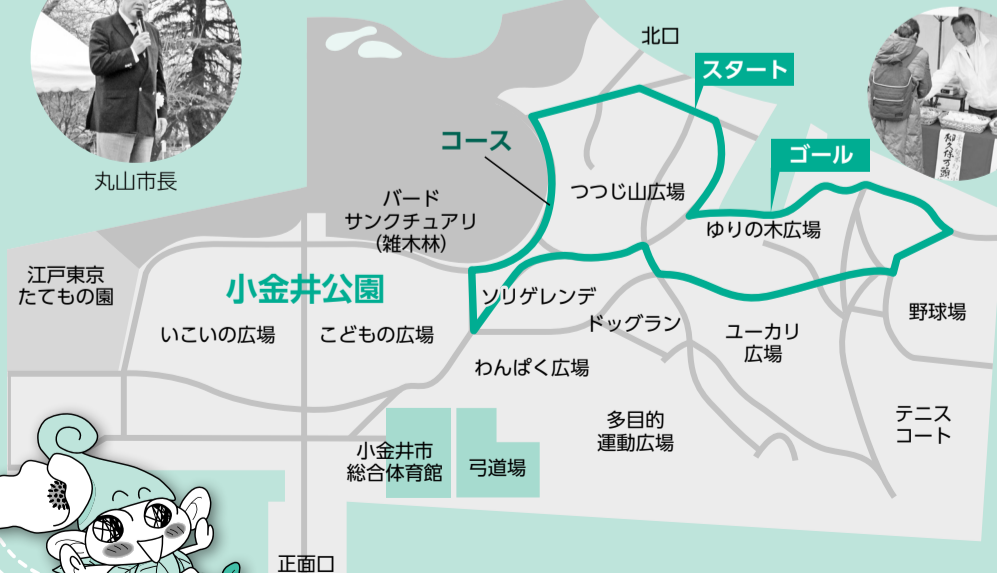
北口

スタート

ゴール

コース

丸山市長

バード
サンクチュアリ
(雑木林)

つつじ山広場

ゆりの木広場

江戸東京
たてもの園

小金井公園

ソリゲレンデ

ドッグラン

いこいの広場

こどもの広場

ユーカリ
広場

野球場

わんぱく広場

多目的
運動広場

テニス
コート

小金井市
総合体育館

弓道場

正面口